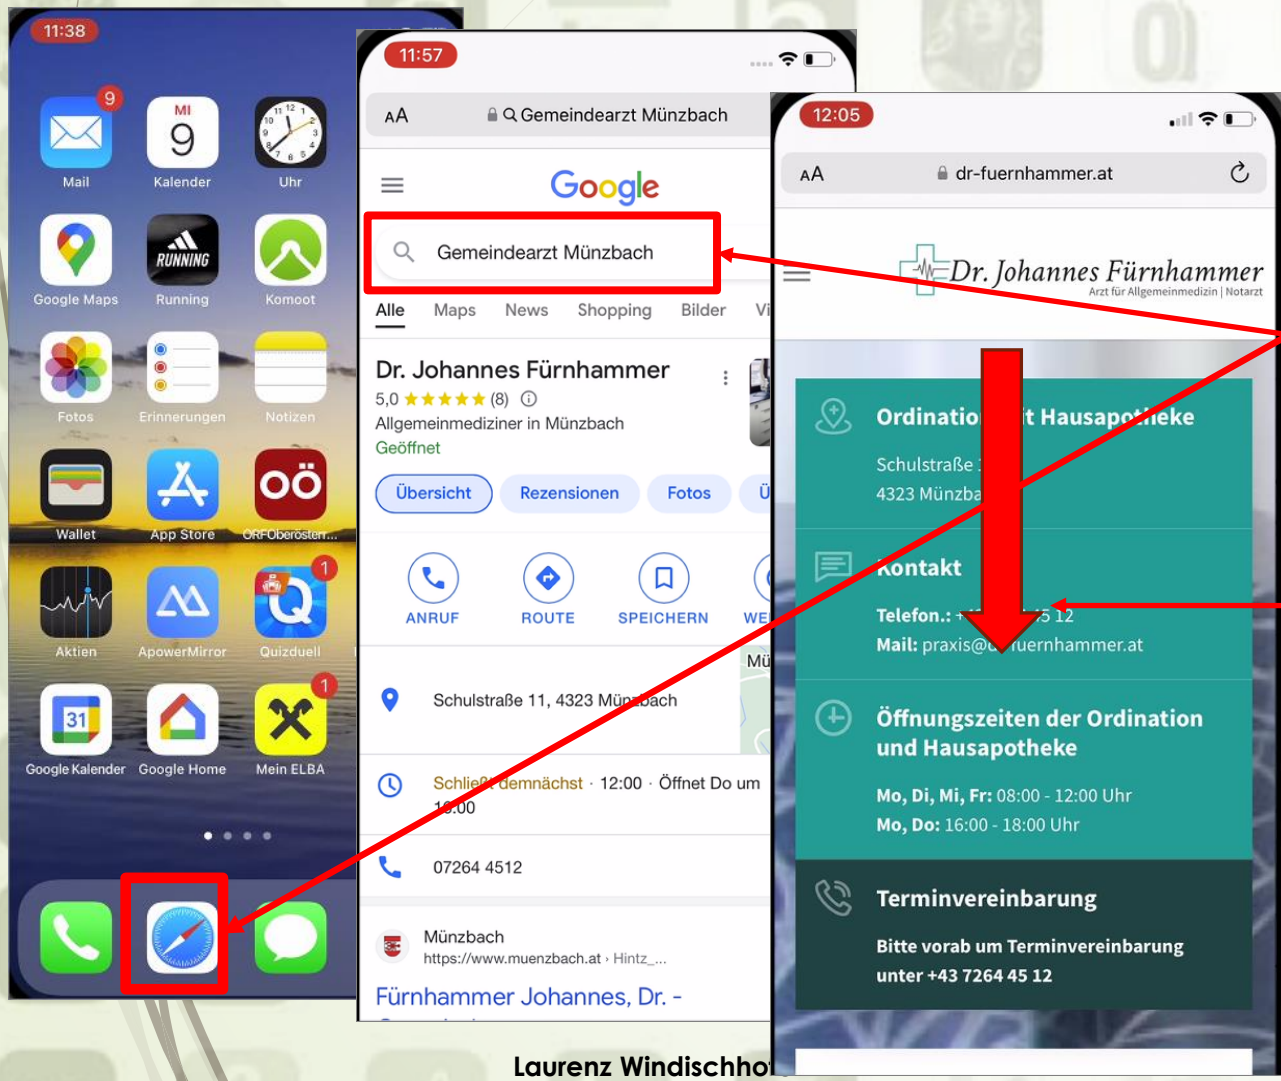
11:38

9
Mail
MI
9
Kalender
Uhr
Google Maps
RUNNING
Running
Komoot
Fotos
Erinnerungen
Notizen
Wallet
App Store
ORFOberöstern...
Aktien
ApowerMirror
1
Quizduell
31
Google Kalender
Google Home
1
Mein ELBA

11:57
AA Gemeindearzt Münzbach
Google
Gemeindearzt Münzbach
Alle Maps News Shopping Bilder Vi
Dr. Johannes Fürnhammer
5,0 ★★★★★ (8)
Allgemeinmediziner in Münzbach
Geöffnet
Übersicht Rezensionen Fotos Ü
ANRUF ROUTE SPEICHERN WE
Mü
Schulstraße 11, 4323 Münzbach
Schließt demnächst · 12:00 · Öffnet Do um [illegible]:00
07264 4512
Münzbach
https://www.muenzbach.at › Hintz_...
Fürnhammer Johannes, Dr. -

12:05
AA dr-fuernhammer.at
Dr. Johannes Fürnhammer
Arzt für Allgemeinmedizin | Notarzt
Ordinatio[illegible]t Hausapotheke
Schulstraße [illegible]
4323 Münzba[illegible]
Kontakt
Telefon.: +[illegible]5 12
Mail: praxis@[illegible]uernhammer.at
Öffnungszeiten der Ordination und Hausapotheke
Mo, Di, Mi, Fr: 08:00 - 12:00 Uhr
Mo, Do: 16:00 - 18:00 Uhr
Terminvereinbarung
Bitte vorab um Terminvereinbarung unter +43 7264 45 12

Laurenz Windischho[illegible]